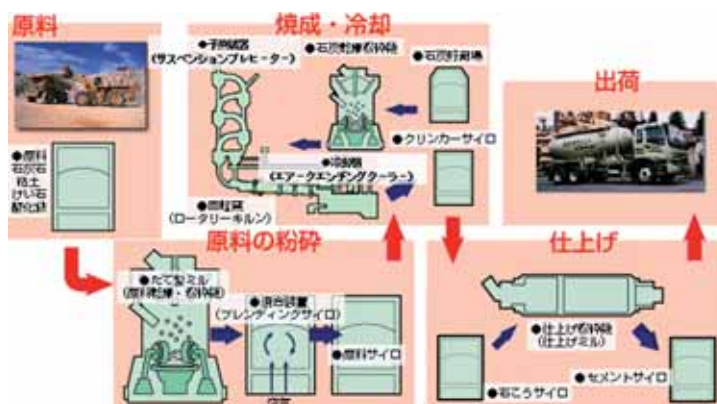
原料

●原料
石灰石
粘土
けい石
酸化鉄

焼成・冷却

●予熱装置
(サスペンションプレヒーター)

●石炭乾燥・粉砕

●石炭貯蔵庫

●クリンカーサイロ

●冷却機
(エアークエンチングクーラー)

●焼成炉
(ロータリーキルン)

出荷

原料の粉砕

●たて型ミル
(原料乾燥・粉砕)

●混合装置
(ブレンディングサイロ)

●原料サイロ

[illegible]

仕上げ

●仕上げ粉砕
(仕上げミル)

●石こうサイロ

●セメントサイロ